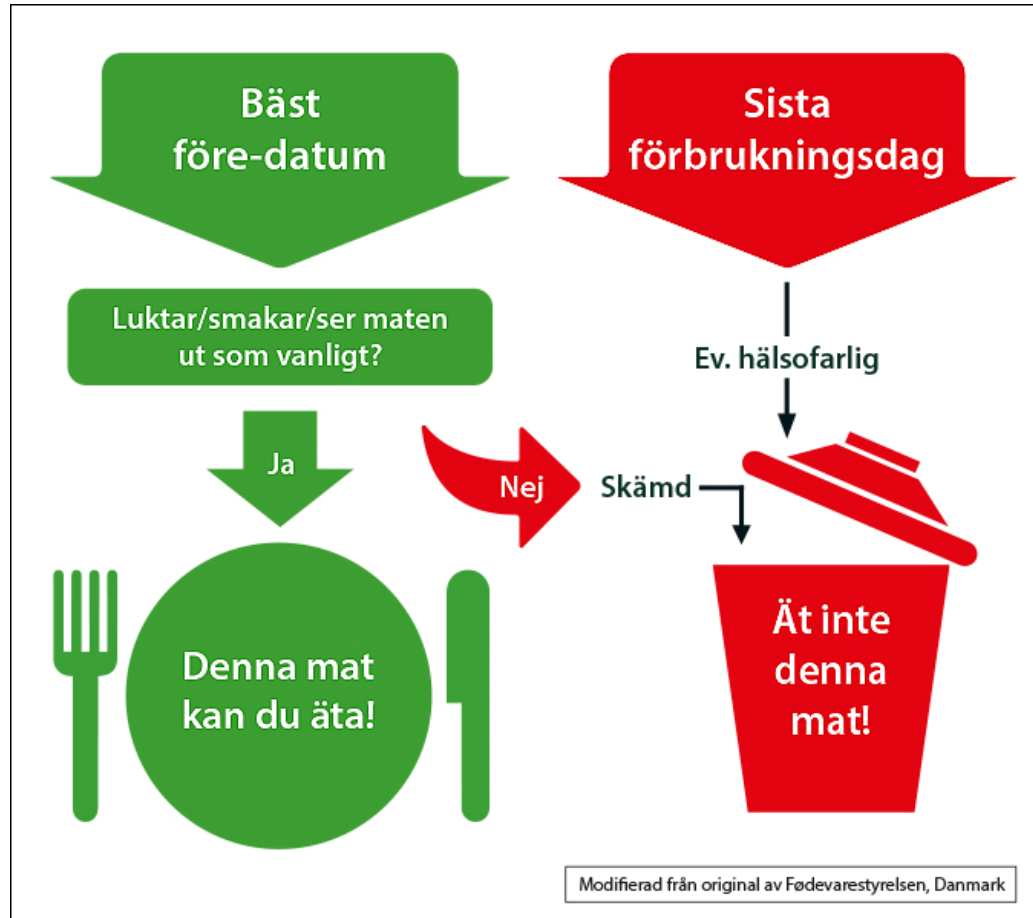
Bäst före-datum

Sista förbrukningsdag

Luktar/smakar/ser maten ut som vanligt?

Ev. hälsofarlig

Ja

Nej

Skämd

Denna mat kan du äta!

Ät inte denna mat!

Modifierad från original av Fødevarestyrelsen, Danmark